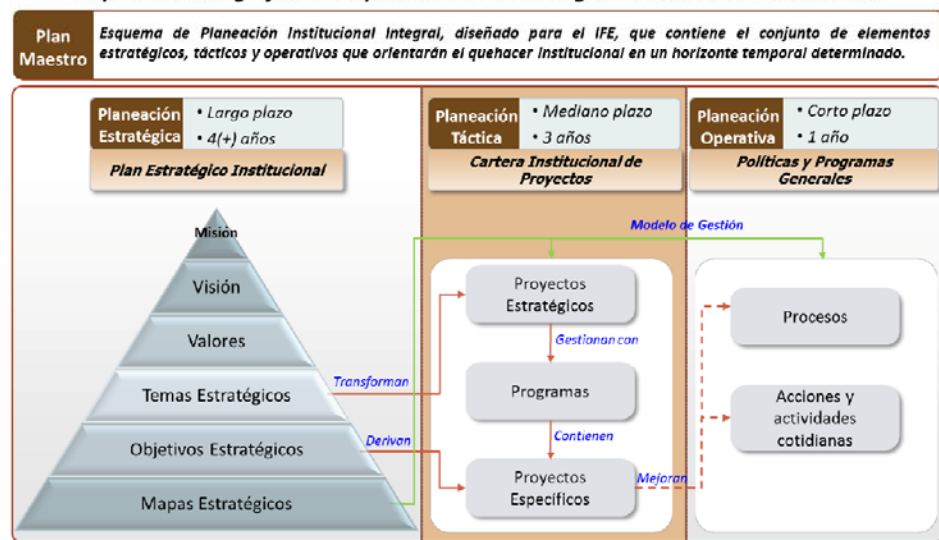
Plan Maestro

Esquema de Planeación Institucional Integral, diseñado para el IFE, que contiene el conjunto de elementos estratégicos, tácticos y operativos que orientarán el quehacer institucional en un horizonte temporal determinado.

Planeación Estratégica
• Largo plazo
• 4(+) años
Plan Estratégico Institucional

Planeación Táctica
• Mediano plazo
• 3 años
Cartera Institucional de Proyectos

Planeación Operativa
• Corto plazo
• 1 año
Políticas y Programas Generales

Modelo de Gestión

Misión
Visión
Valores
Temas Estratégicos
Objetivos Estratégicos
Mapas Estratégicos

Transforman
Derivan

Proyectos Estratégicos
Gestionan con
Programas
Contienen
Proyectos Específicos
Mejoran

Procesos
Acciones y actividades cotidianas